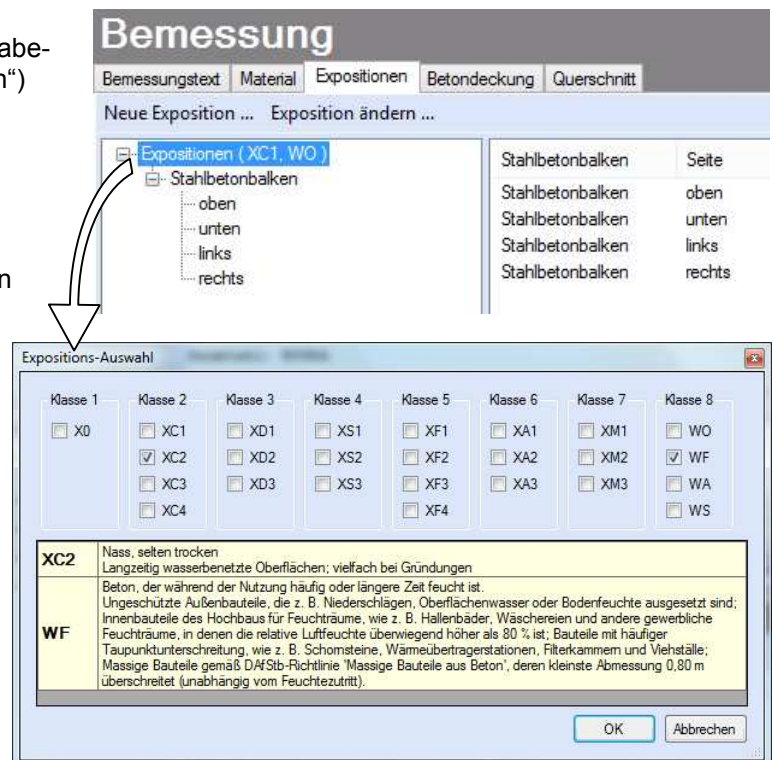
abe-
n")

n

Bemessung

Bemessungstext | Material | Expositionen | Betondeckung | Querschnitt

Neue Exposition ... Exposition ändern ...

Expositionen ( XC1, WO )
Stahlbetonbalken
oben
unten
links
rechts

| Stahlbetonbalken | Seite |
|---|---|
| Stahlbetonbalken | oben |
| Stahlbetonbalken | unten |
| Stahlbetonbalken | links |
| Stahlbetonbalken | rechts |

Expositions-Auswahl

| Klasse 1 | Klasse 2 | Klasse 3 | Klasse 4 | Klasse 5 | Klasse 6 | Klasse 7 | Klasse 8 |
|---|---|---|---|---|---|---|---|
| X0 | XC1 | XD1 | XS1 | XF1 | XA1 | XM1 | WO |
| | XC2 | XD2 | XS2 | XF2 | XA2 | XM2 | WF |
| | XC3 | XD3 | XS3 | XF3 | XA3 | XM3 | WA |
| | XC4 | | | XF4 | | | WS |

| | |
|---|---|
| XC2 | Nass, selten trocken<br>Langzeitig wasserbenetzte Oberflächen; vielfach bei Gründungen |
| WF | Beton, der während der Nutzung häufig oder längere Zeit feucht ist.<br>Ungeschützte Außenbauteile, die z. B. Niederschlägen, Oberflächenwasser oder Bodenfeuchte ausgesetzt sind; Innenbauteile des Hochbaus für Feuchträume, wie z. B. Hallenbäder, Wäschereien und andere gewerbliche Feuchträume, in denen die relative Luftfeuchte überwiegend höher als 80 % ist; Bauteile mit häufiger Taupunktunterschreitung, wie z. B. Schornsteine, Wärmeübertragerstationen, Filterkammern und Viehställe; Massige Bauteile gemäß DAfStb-Richtlinie 'Massige Bauteile aus Beton', deren kleinste Abmessung 0,80 m überschreitet (unabhängig vom Feuchtezutritt). |

OK Abbrechen